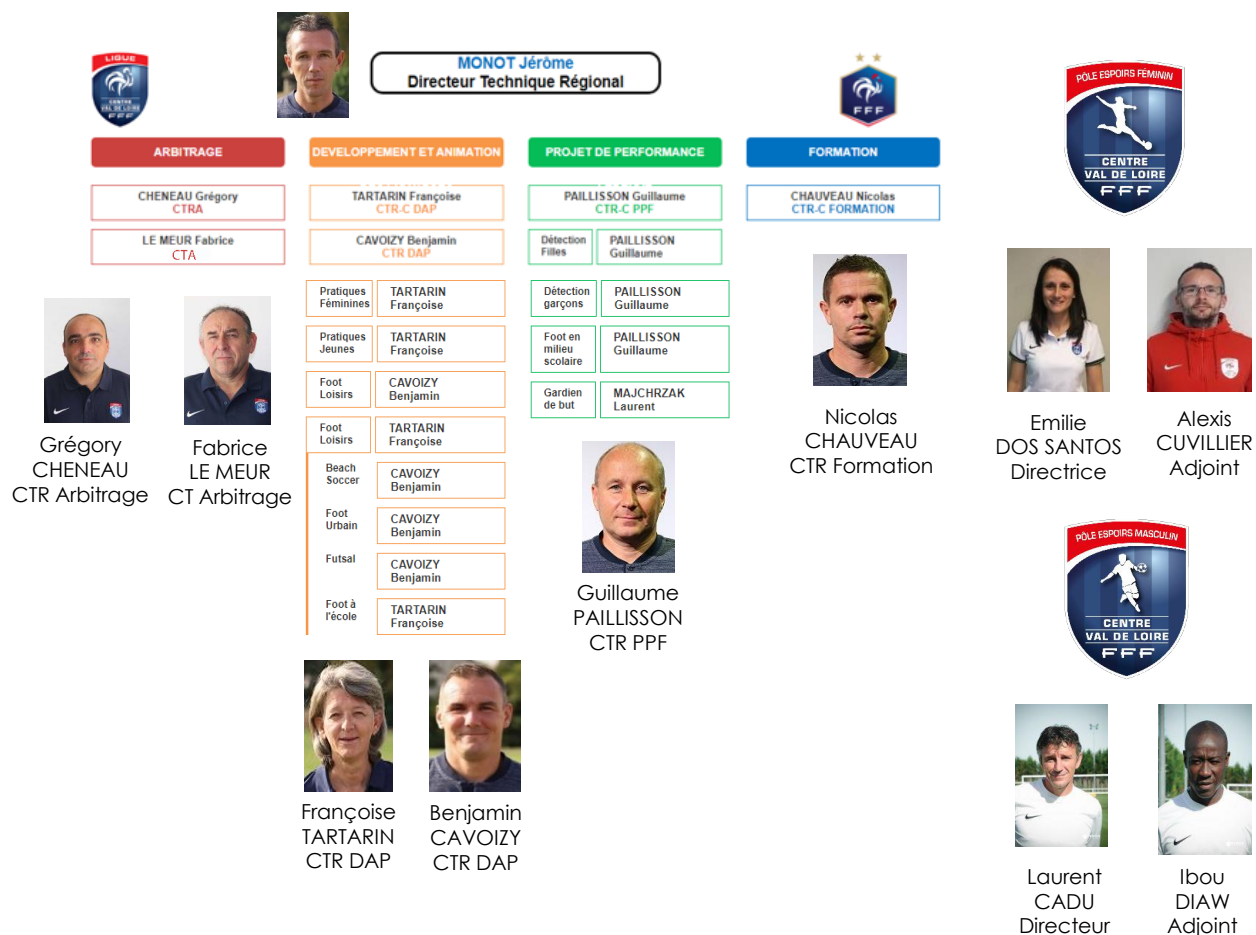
LIGUE
CENTRE VAL DE LOIRE
FFF

MONOT Jérôme
Directeur Technique Régional

FFF

PÔLE ESPOIRS FÉMININ
CENTRE VAL DE LOIRE
FFF

ARBITRAGE

CHENEAU Grégory
CTRA

LE MEUR Fabrice
CTA

Grégory CHENEAU CTR Arbitrage

Fabrice LE MEUR CT Arbitrage

DEVELOPPEMENT ET ANIMATION

TARTARIN Françoise
CTR-C DAP

CAVOIZY Benjamin
CTR DAP

| Pratiques Féminines | TARTARIN Françoise |
|---|---|
| Pratiques Jeunes | TARTARIN Françoise |
| Foot Loisirs | CAVOIZY Benjamin |
| Foot Loisirs | TARTARIN Françoise |
| Beach Soccer | CAVOIZY Benjamin |
| Foot Urbain | CAVOIZY Benjamin |
| Futsal | CAVOIZY Benjamin |
| Foot à l'école | TARTARIN Françoise |

Françoise TARTARIN CTR DAP

Benjamin CAVOIZY CTR DAP

PROJET DE PERFORMANCE

PAILLISSON Guillaume
CTR-C PPF

| Détection Filles | PAILLISSON Guillaume |
|---|---|
| Détection garçons | PAILLISSON Guillaume |
| Foot en milieu scolaire | PAILLISSON Guillaume |
| Gardien de but | MAJCHRZAK Laurent |

Guillaume PAILLISSON CTR PPF

FORMATION

CHAUVEAU Nicolas
CTR-C FORMATION

Nicolas CHAUVEAU CTR Formation

Emilie DOS SANTOS Directrice

Alexis CUVILLIER Adjoint

PÔLE ESPOIRS MASCULIN
CENTRE VAL DE LOIRE
FFF

Laurent CADU Directeur

Ibou DIAW Adjoint